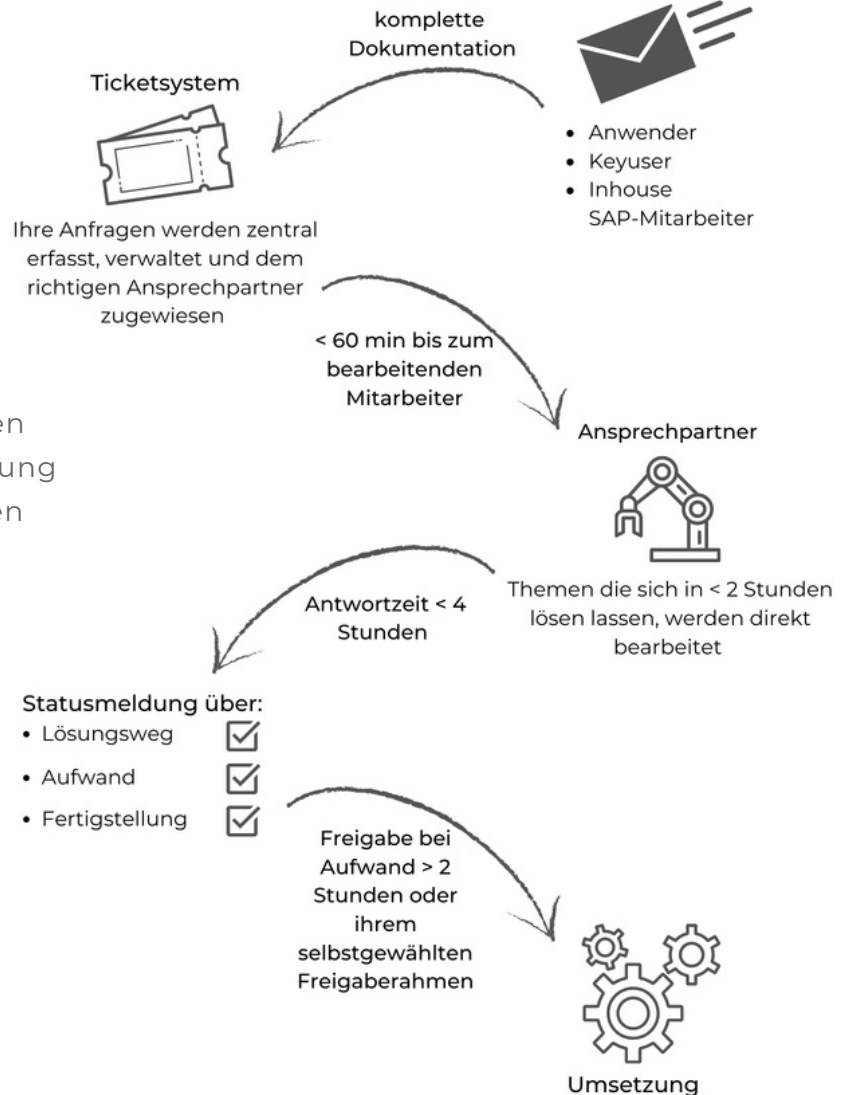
komplette Dokumentation

Ticketsystem

- Anwender
- Keyuser
- Inhouse SAP-Mitarbeiter

Ihre Anfragen werden zentral erfasst, verwaltet und dem richtigen Ansprechpartner zugewiesen

< 60 min bis zum bearbeitenden Mitarbeiter

en
ung
en

Ansprechpartner

Themen die sich in < 2 Stunden lösen lassen, werden direkt bearbeitet

Antwortzeit < 4 Stunden

Statusmeldung über:
- Lösungsweg
- Aufwand
- Fertigstellung

Freigabe bei Aufwand > 2 Stunden oder ihrem selbstgewählten Freigaberahmen

Umsetzung